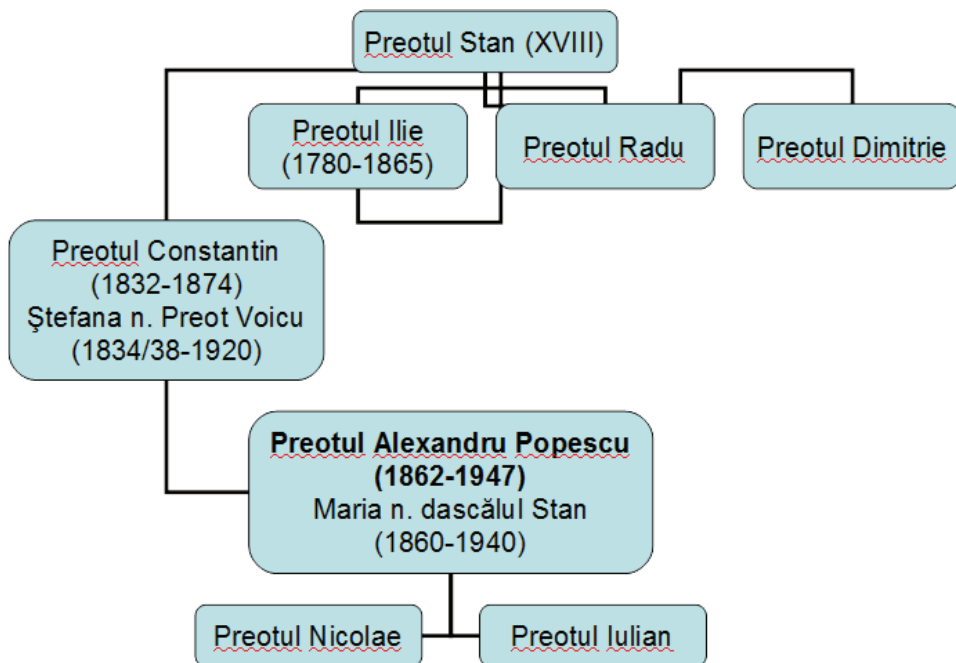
Preotul Stan (XVIII)

Preotul Ilie (1780-1865)

Preotul Radu

Preotul Dimitrie

Preotul Constantin (1832-1874)
Ştefana n. Preot Voicu (1834/38-1920)

**Preotul Alexandru Popescu (1862-1947)**
Maria n. dascălul Stan (1860-1940)

Preotul Nicolae

Preotul Iulian